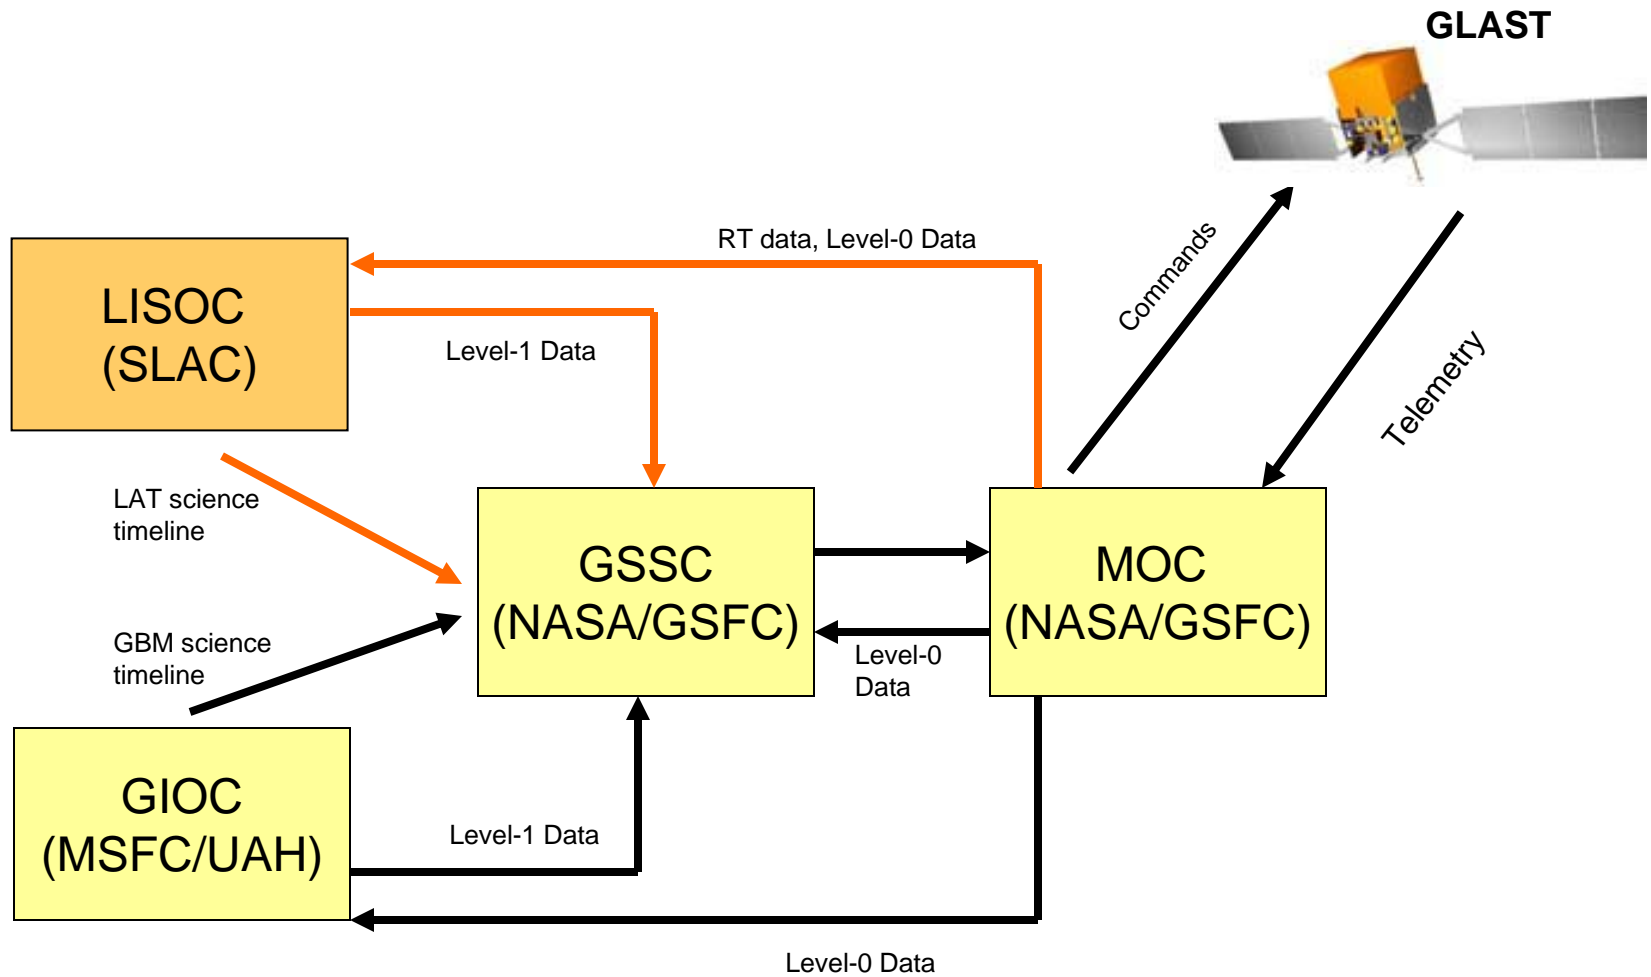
GLAST

RT data, Level-0 Data

Commands

Telemetry

LISOC
(SLAC)

Level-1 Data

LAT science timeline

GSSC
(NASA/GSFC)

MOC
(NASA/GSFC)

Level-0 Data

GBM science timeline

GIOC
(MSFC/UAH)

Level-1 Data

Level-0 Data